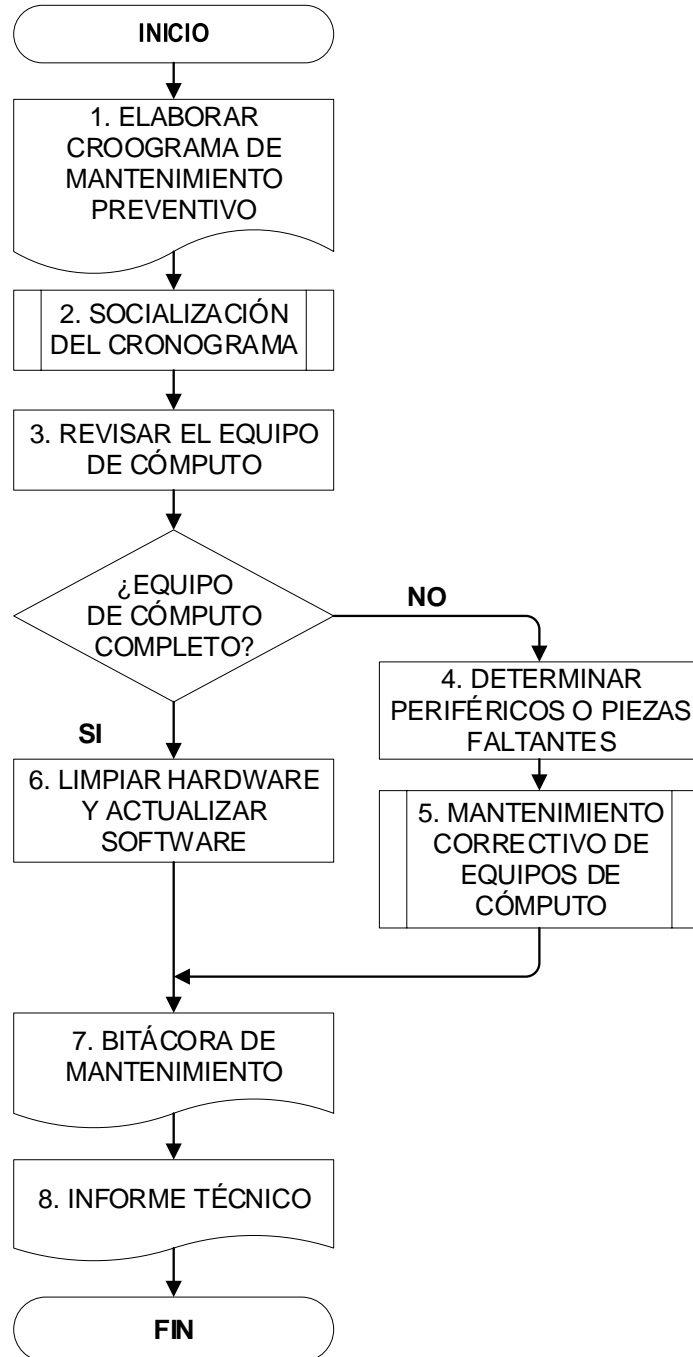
INICIO

1. ELABORAR CROOGRAMA DE MANTENIMIENTO PREVENTIVO

2. SOCIALIZACIÓN DEL CRONOGRAMA

3. REVISAR EL EQUIPO DE CÓMPUTO

¿EQUIPO DE CÓMPUTO COMPLETO?

NO

4. DETERMINAR PERIFÉRICOS O PIEZAS FALTANTES

5. MANTENIMIENTO CORRECTIVO DE EQUIPOS DE CÓMPUTO

SI

6. LIMPIAR HARDWARE Y ACTUALIZAR SOFTWARE

7. BITÁCORA DE MANTENIMIENTO

8. INFORME TÉCNICO

FIN